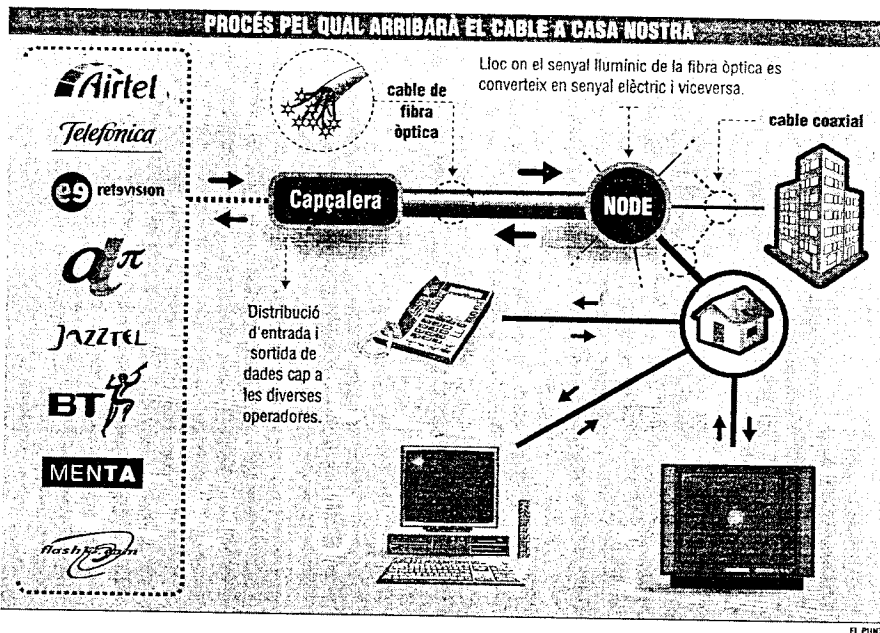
PROCÉS PEL QUAL ARRIBARÀ EL CABLE A CASA NOSTRA

Airtel
Telefónica
retevisión
JAZZTEL
BT
MENTA
flash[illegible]

cable de fibra òptica

Lloc on el senyal lluminic de la fibra òptica es converteix en senyal elèctric i viceversa.

cable coaxial

Capçalera

NODE

Distribució d'entrada i sortida de dades cap a les diverses operadores.

EL PUNT